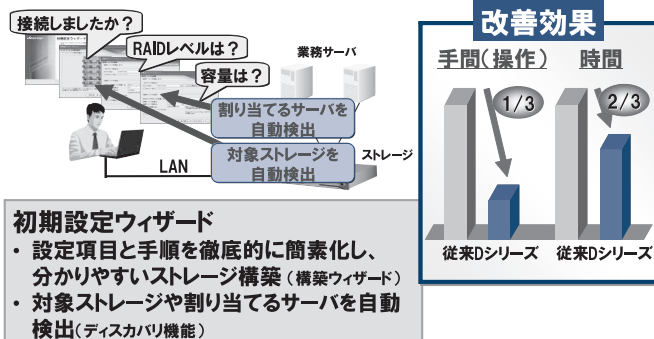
接続しましたか？

RAIDレベルは？

容量は？

業務サーバ

割り当てるサーバを自動検出

対象ストレージを自動検出

ストレージ

LAN

改善効果

手間(操作)　時間

1/3

2/3

従来　Dシリーズ　従来　Dシリーズ

初期設定ウィザード

・設定項目と手順を徹底的に簡素化し、分かりやすいストレージ構築(構築ウィザード)

・対象ストレージや割り当てるサーバを自動検出(ディスカバリ機能)